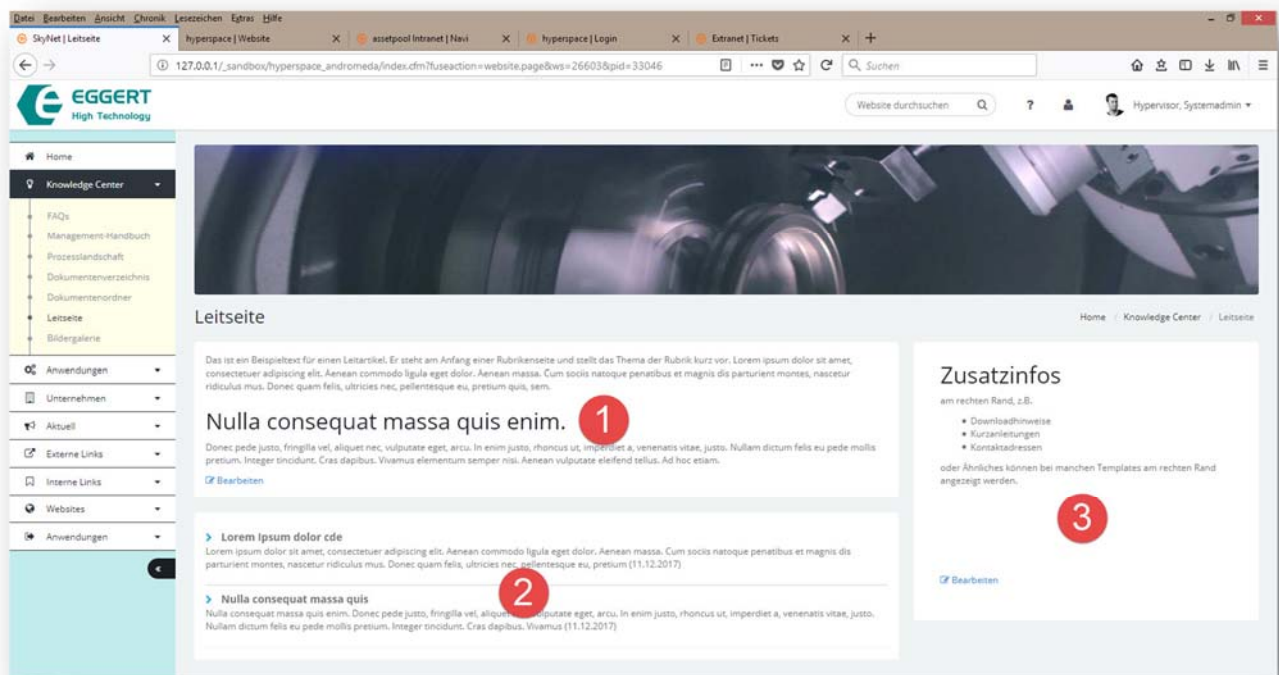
Datei Bearbeiten Ansicht Chronik Lesezeichen Extras Hilfe

SkyNet | Leitseite × hyperspace | Website × assetpool Intranet | Navi × hyperspace | Login × Extranet | Tickets × +

127.0.0.1/_sandbox/hyperspace_andromeda/index.cfm?fuseaction=website.page&ws=26603&pid=33046

Suchen

EGGERT High Technology

Website durchsuchen

?

Hypervisor, Systemadmin

Home
Knowledge Center
FAQs
Management-Handbuch
Prozesslandschaft
Dokumentenverzeichnis
Dokumentenordner
Leitseite
Bildergalerie
Anwendungen
Unternehmen
Aktuell
Externe Links
Interne Links
Websites
Anwendungen

Leitseite

Home / Knowledge Center / Leitseite

Das ist ein Beispieltext für einen Leitartikel. Er steht am Anfang einer Rubrikenseite und stellt das Thema der Rubrik kurz vor. Lorem ipsum dolor sit amet, consectetuer adipiscing elit. Aenean commodo ligula eget dolor. Aenean massa. Cum sociis natoque penatibus et magnis dis parturient montes, nascetur ridiculus mus. Donec quam felis, ultricies nec, pellentesque eu, pretium quis, sem.

Nulla consequat massa quis enim.

1

Donec pede justo, fringilla vel, aliquet nec, vulputate eget, arcu. In enim justo, rhoncus ut, imperdiet a, venenatis vitae, justo. Nullam dictum felis eu pede mollis pretium. Integer tincidunt. Cras dapibus. Vivamus elementum semper nisi. Aenean vulputate eleifend tellus. Ad hoc etiam.

Bearbeiten

Lorem Ipsum dolor cde

Lorem ipsum dolor sit amet, consectetuer adipiscing elit. Aenean commodo ligula eget dolor. Aenean massa. Cum sociis natoque penatibus et magnis dis parturient montes, nascetur ridiculus mus. Donec quam felis, ultricies nec, pellentesque eu, pretium (11.12.2017)

2

Nulla consequat massa quis

Nulla consequat massa quis enim. Donec pede justo, fringilla vel, aliquet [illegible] vulputate eget, arcu. In enim justo, rhoncus ut, imperdiet a, venenatis vitae, justo. Nullam dictum felis eu pede mollis pretium. Integer tincidunt. Cras dapibus. Vivamus (11.12.2017)

Zusatzinfos

am rechten Rand, z.B.

• Downloadhinweise
• Kurzanleitungen
• Kontaktadressen

oder Ähnliches können bei manchen Templates am rechten Rand angezeigt werden.

3

Bearbeiten